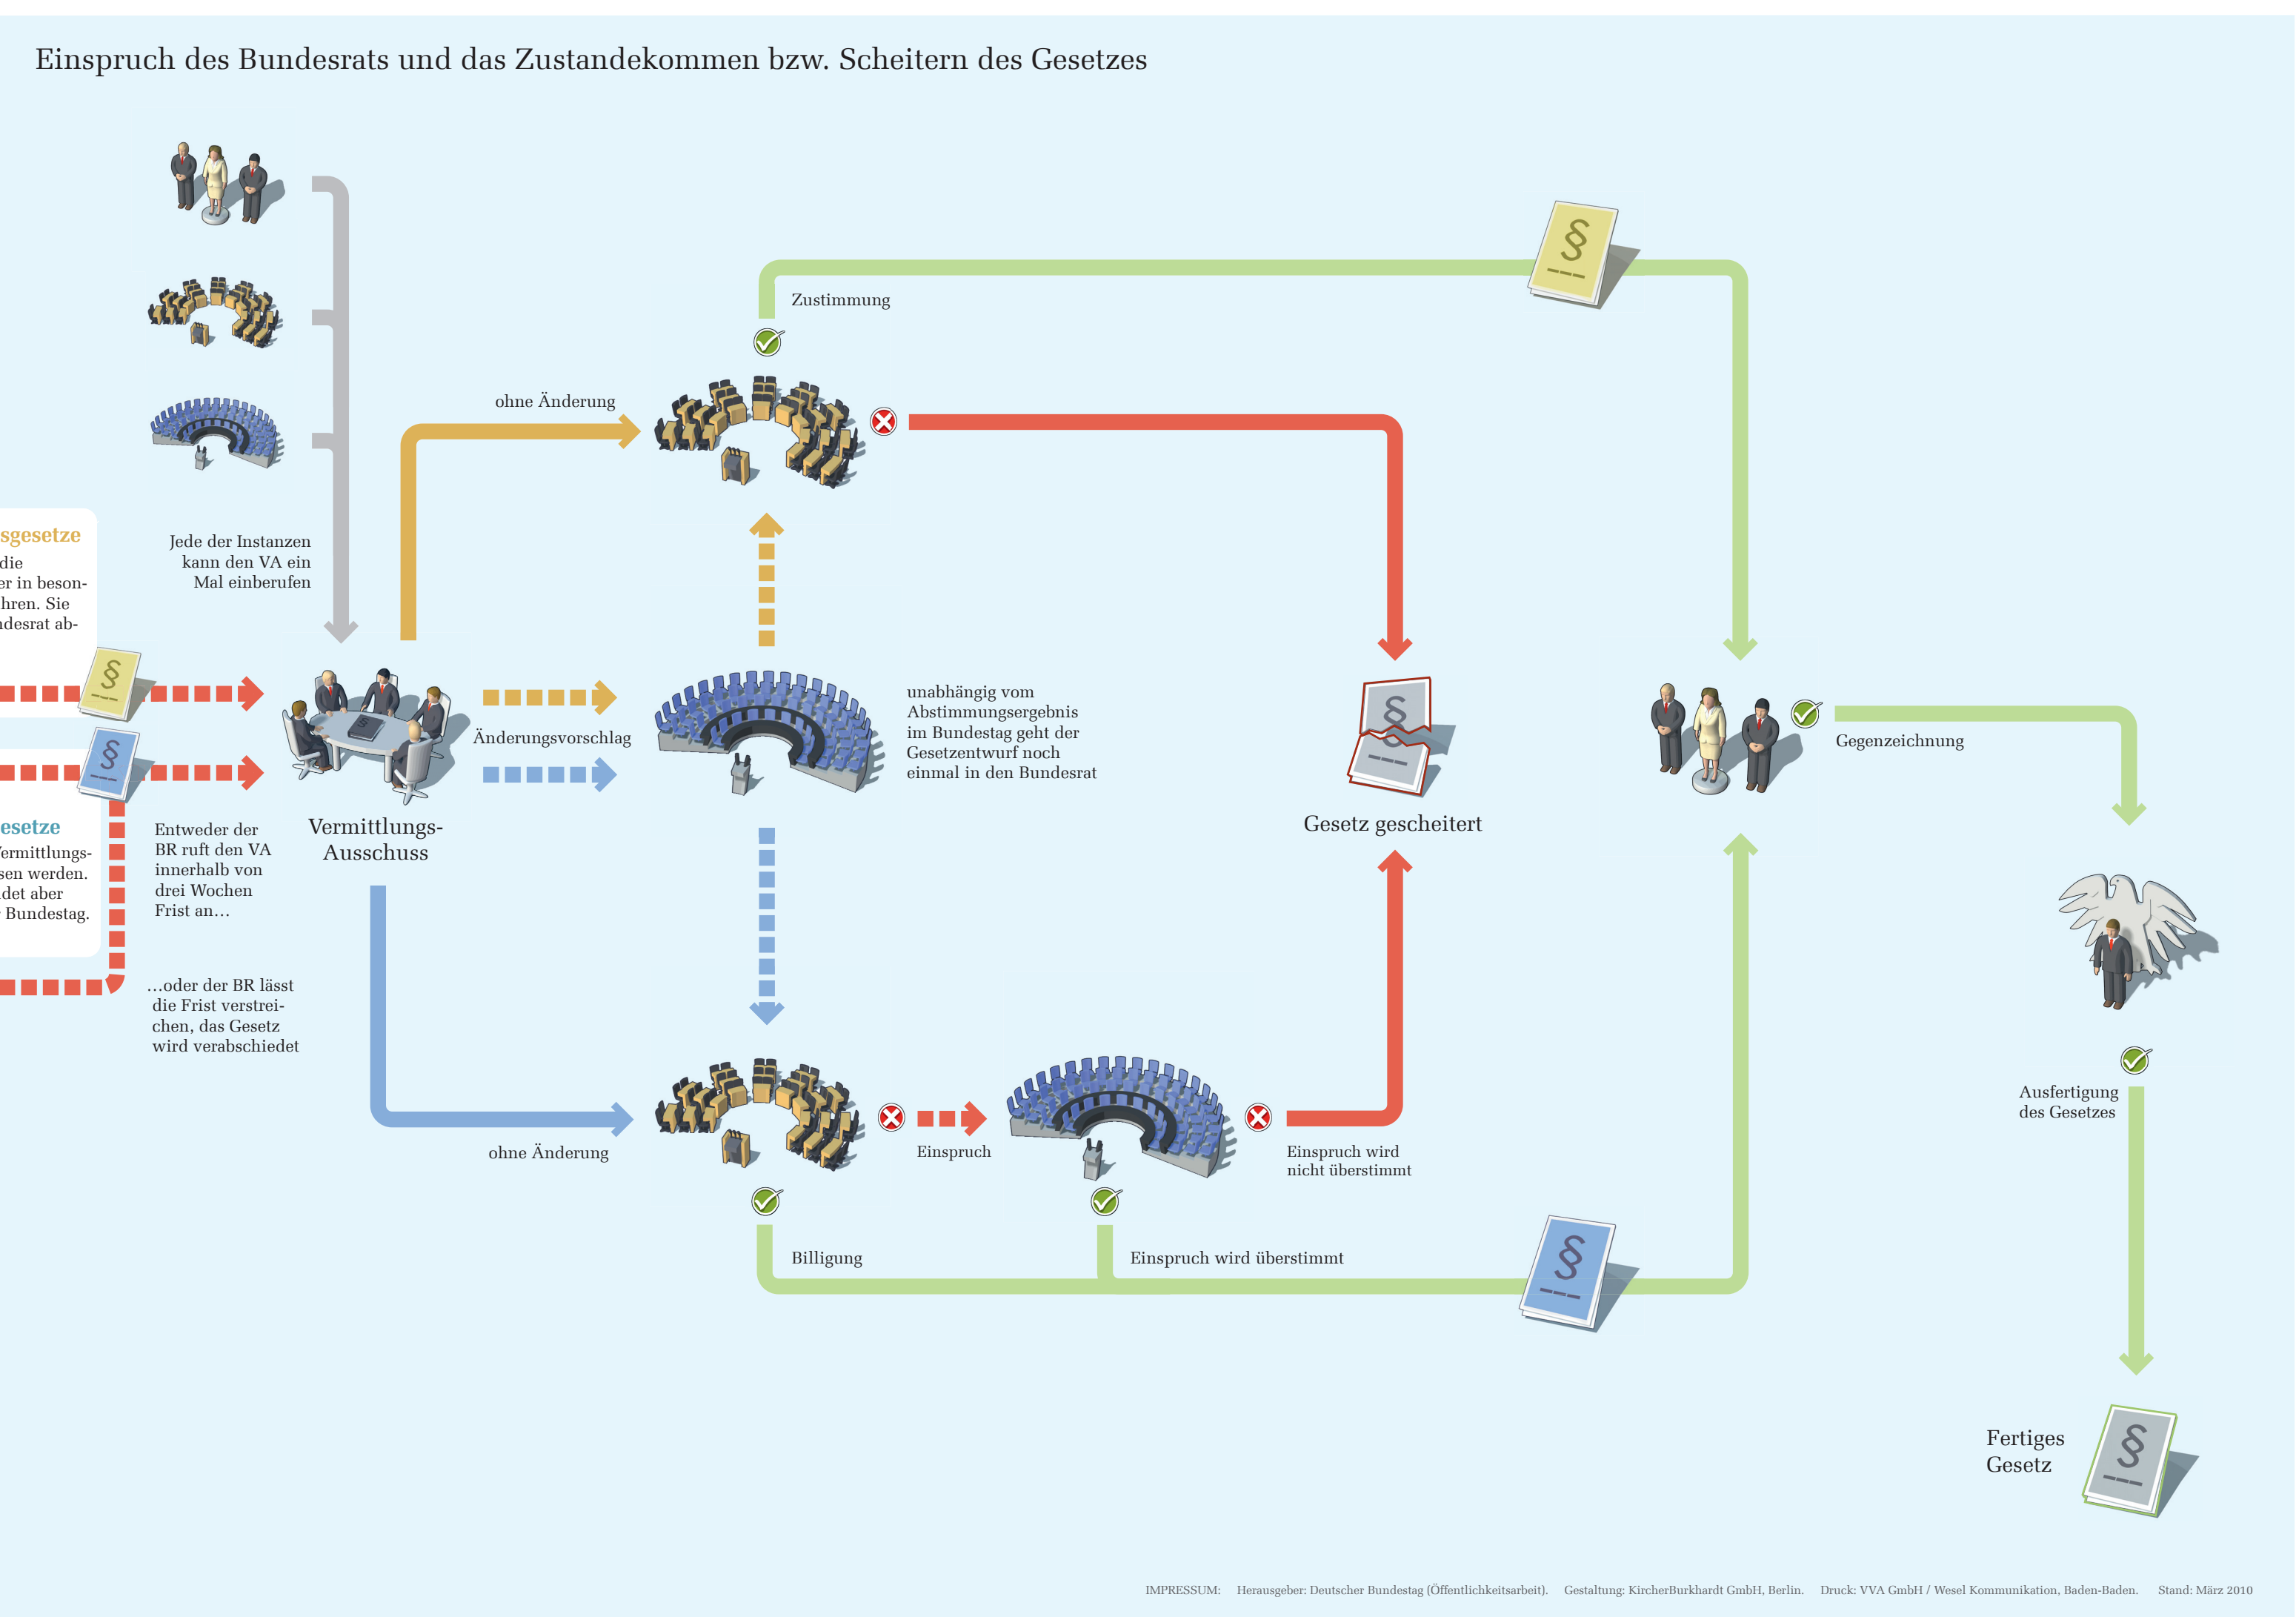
Einspruch des Bundesrats und das Zustandekommen bzw. Scheitern des Gesetzes

sgesetze
die
er in beson-
hren. Sie
ndesrat ab-

esetze
Vermittlungs-
sen werden.
det aber
Bundestag.

Jede der Instanzen kann den VA ein Mal einberufen

Entweder der BR ruft den VA innerhalb von drei Wochen Frist an…

…oder der BR lässt die Frist verstreichen, das Gesetz wird verabschiedet

Vermittlungs-Ausschuss

ohne Änderung

Änderungsvorschlag

ohne Änderung

Zustimmung

unabhängig vom Abstimmungsergebnis im Bundestag geht der Gesetzentwurf noch einmal in den Bundesrat

Gesetz gescheitert

Einspruch

Einspruch wird nicht überstimmt

Billigung

Einspruch wird überstimmt

Gegenzeichnung

Ausfertigung des Gesetzes

Fertiges Gesetz

IMPRESSUM: Herausgeber: Deutscher Bundestag (Öffentlichkeitsarbeit). Gestaltung: KircherBurkhardt GmbH, Berlin. Druck: VVA GmbH / Wesel Kommunikation, Baden-Baden. Stand: März 2010